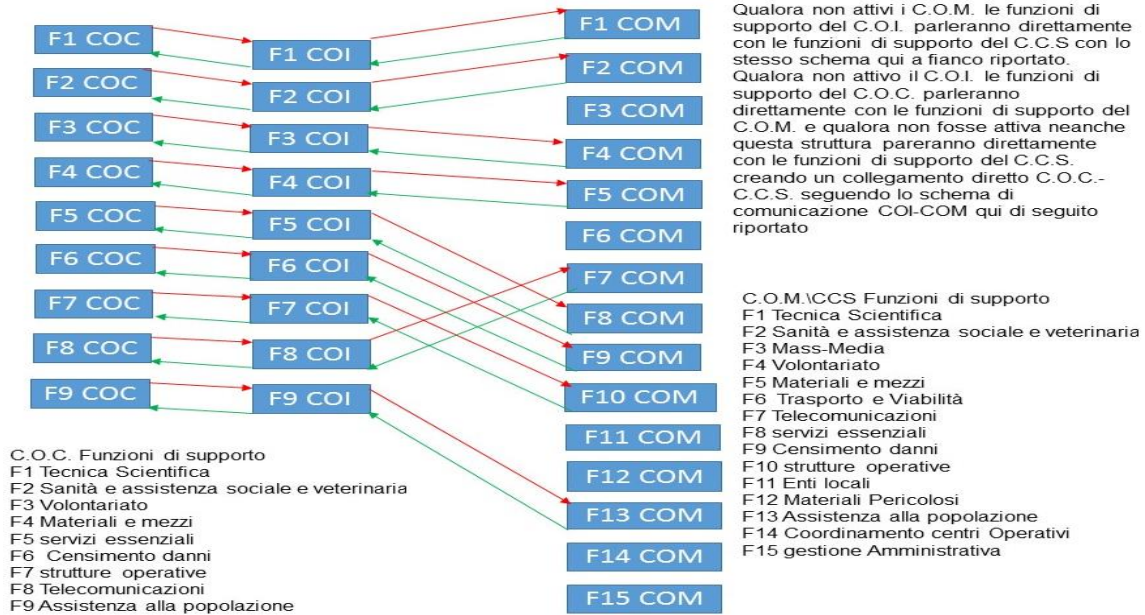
F1 COC
F2 COC
F3 COC
F4 COC
F5 COC
F6 COC
F7 COC
F8 COC
F9 COC

F1 COI
F2 COI
F3 COI
F4 COI
F5 COI
F6 COI
F7 COI
F8 COI
F9 COI

F1 COM
F2 COM
F3 COM
F4 COM
F5 COM
F6 COM
F7 COM
F8 COM
F9 COM
F10 COM
F11 COM
F12 COM
F13 COM
F14 COM
F15 COM

Qualora non attivi i C.O.M. le funzioni di supporto del C.O.I. parleranno direttamente con le funzioni di supporto del C.C.S con lo stesso schema qui a fianco riportato.
Qualora non attivo il C.O.I. le funzioni di supporto del C.O.C. parleranno direttamente con le funzioni di supporto del C.O.M. e qualora non fosse attiva neanche questa struttura pareranno direttamente con le funzioni di supporto del C.C.S. creando un collegamento diretto C.O.C.-C.C.S. seguendo lo schema di comunicazione COI-COM qui di seguito riportato

C.O.M.\CCS Funzioni di supporto
F1 Tecnica Scientifica
F2 Sanità e assistenza sociale e veterinaria
F3 Mass-Media
F4 Volontariato
F5 Materiali e mezzi
F6 Trasporto e Viabilità
F7 Telecomunicazioni
F8 servizi essenziali
F9 Censimento danni
F10 strutture operative
F11 Enti locali
F12 Materiali Pericolosi
F13 Assistenza alla popolazione
F14 Coordinamento centri Operativi
F15 gestione Amministrativa

C.O.C. Funzioni di supporto
F1 Tecnica Scientifica
F2 Sanità e assistenza sociale e veterinaria
F3 Volontariato
F4 Materiali e mezzi
F5 servizi essenziali
F6 Censimento danni
F7 strutture operative
F8 Telecomunicazioni
F9 Assistenza alla popolazione